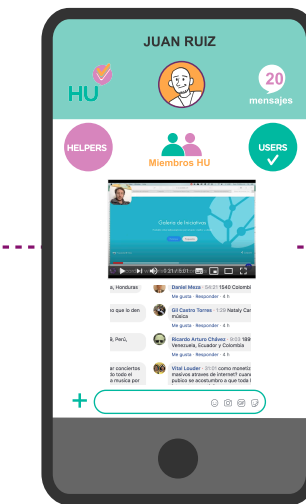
JUAN RUIZ

HU

20
mensajes

HELPERS

Miembros HU

USERS

Galería de Iniciativas

0:31 / 6:01

, Honduras

Daniel Meza · 04:31 1540 Colombi

Me gusta · Responder · 4 h

o que lo den

Gil Castro Torres · 1:29 Nataly Car música

Me gusta · Responder · 4 h

ll, Perú,

Nicolas Arturo Chávez · 9:03 189 Venezuela, Ecuador y Colombia

Me gusta · Responder · 4 h

ar conciertos de todo el a musica por

Vital Louder · 31:01 como monetiz masivos atraves de internet? cuan publico se acostumbro a que toda l

Me gusta · Responder · 4 h

+